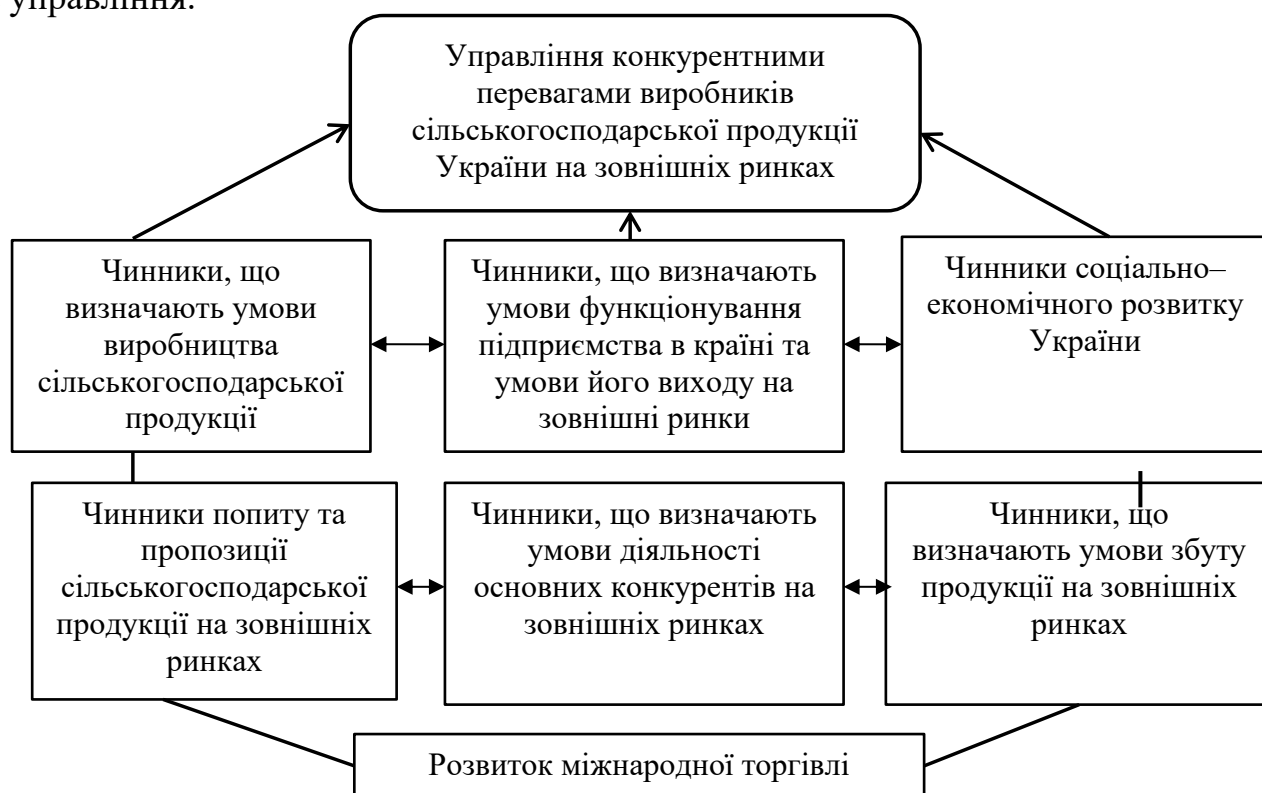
управління.

Управління конкурентними перевагами виробників сільськогосподарської продукції України на зовнішніх ринках

Чинники, що визначають умови виробництва сільськогосподарської продукції

Чинники, що визначають умови функціонування підприємства в країні та умови його виходу на зовнішні ринки

Чинники соціально–економічного розвитку України

Чинники попиту та пропозиції сільськогосподарської продукції на зовнішніх ринках

Чинники, що визначають умови діяльності основних конкурентів на зовнішніх ринках

Чинники, що визначають умови збуту продукції на зовнішніх ринках

Розвиток міжнародної торгівлі